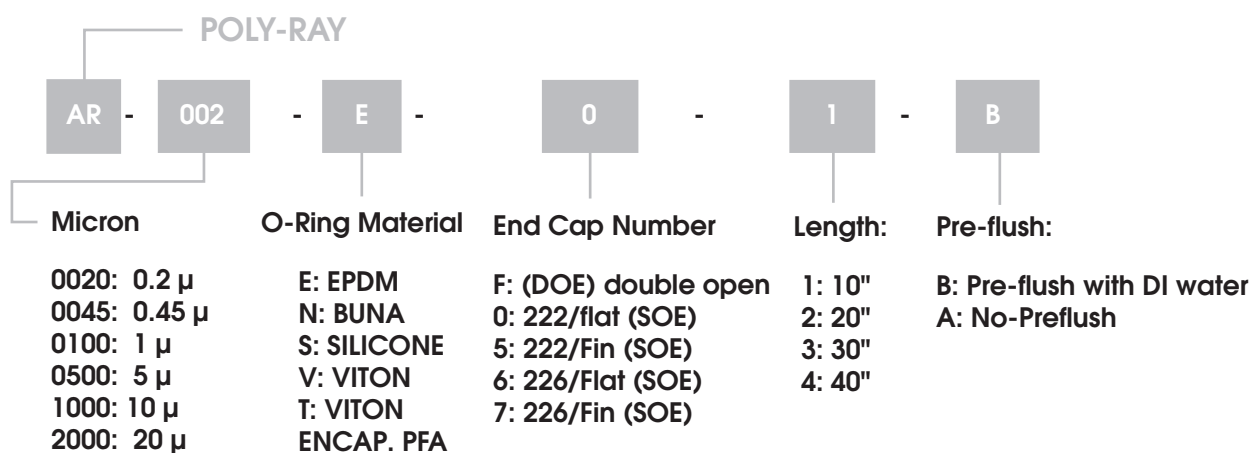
POLY-RAY

AR - 002 - E - 0 - 1 - B

Micron

0020: 0.2 µ
0045: 0.45 µ
0100: 1 µ
0500: 5 µ
1000: 10 µ
2000: 20 µ

O-Ring Material

E: EPDM
N: BUNA
S: SILICONE
V: VITON
T: VITON ENCAP. PFA

End Cap Number

F: (DOE) double open
0: 222/flat (SOE)
5: 222/Fin (SOE)
6: 226/Flat (SOE)
7: 226/Fin (SOE)

Length:

1: 10"
2: 20"
3: 30"
4: 40"

Pre-flush:

B: Pre-flush with DI water
A: No-Preflush